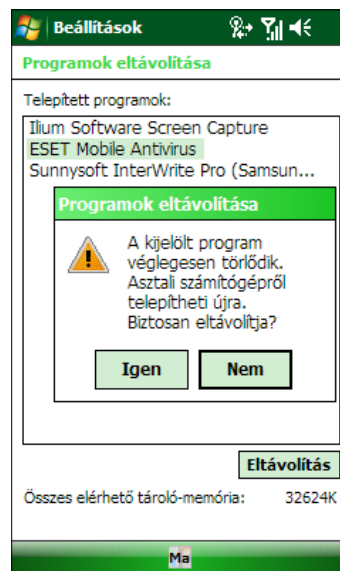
Beállítások

Programok eltávolítása

Telepített programok:

Ilium Software Screen Capture
ESET Mobile Antivirus
Sunnysoft InterWrite Pro (Samsun...

Programok eltávolítása

A kijelölt program véglegesen törlődik. Asztali számítógépről telepítheti újra. Biztosan eltávolítja?

Igen

Nem

Eltávolítás

Összes elérhető tároló-memória: 32624K

Ma